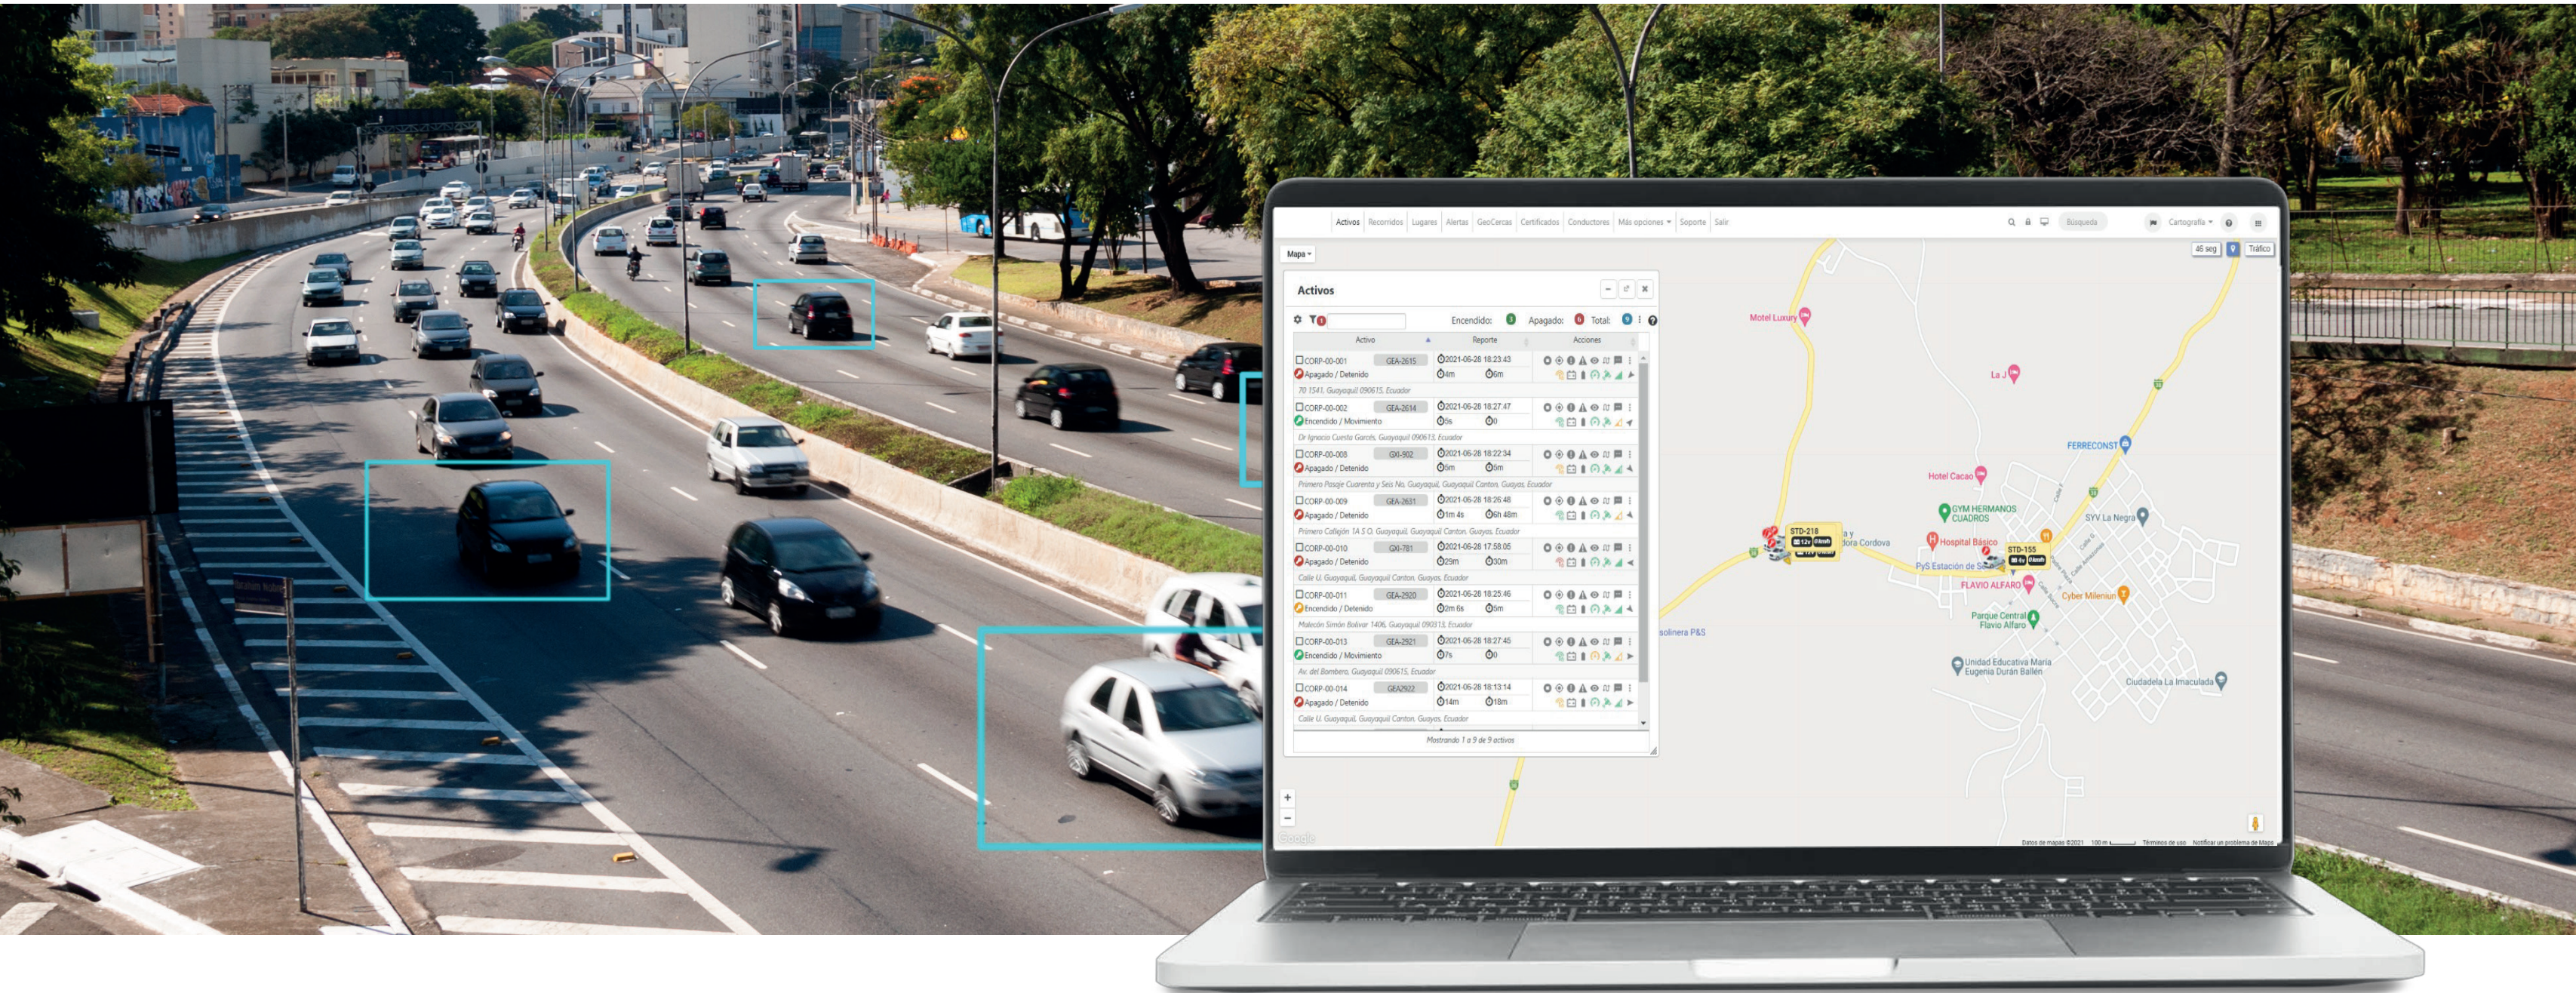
Activos Recorridos Lugares Alertas GeoCercas Certificados Conductores Más opciones Soporte Salir

Búsqueda Cartografía

Mapa

46 seg Tráfico

Activos

Encendido: 3 Apagado: 6 Total: 9

| Activo | Reporte | Acciones |
|---|---|---|
| CORP-00-001 GEA-2615 Apagado / Detenido | 2021-06-28 18:23:43 4m 6m | |
| 70 1541, Guayaquil 090615, Ecuador | | |
| CORP-00-002 GEA-2614 Encendido / Movimiento | 2021-06-28 18:27:47 0s 0 | |
| Dr Ignacio Cuesta Garcés, Guayaquil 090613, Ecuador | | |
| CORP-00-003 GXI-902 Apagado / Detenido | 2021-06-28 18:22:34 5m 5m | |
| Primero Pasaje Cuarenta y Seis No, Guayaquil, Guayaquil Canton, Guayas, Ecuador | | |
| CORP-00-009 GEA-2631 Apagado / Detenido | 2021-06-28 18:26:48 1m 4s 6h 48m | |
| Primero Callejón 1A S O, Guayaquil, Guayaquil Canton, Guayas, Ecuador | | |
| CORP-00-010 GXI-781 Apagado / Detenido | 2021-06-28 17:58:06 29m 30m | |
| Calle U, Guayaquil, Guayaquil Canton, Guayas, Ecuador | | |
| CORP-00-011 GEA-2920 Encendido / Detenido | 2021-06-28 18:25:46 2m 6s 5m | |
| Malecón Simón Bolivar 1406, Guayaquil 090313, Ecuador | | |
| CORP-00-013 GEA-2921 Encendido / Movimiento | 2021-06-28 18:27:45 7s 0 | |
| Av. del Bombero, Guayaquil 090615, Ecuador | | |
| CORP-00-014 GEA2922 Apagado / Detenido | 2021-06-28 18:13:14 14m 18m | |
| Calle U, Guayaquil, Guayaquil Canton, Guayas, Ecuador | | |

Mostrando 1 a 9 de 9 activos

Motel Luxury
La J
FERRECONST
Hotel Cacao
GYM HERMANOS CUADROS
SYV La Negra
STD-218
Hospital Básico
STD-155
PyS Estación de S
FLAVIO ALFARO
Cyber Milenium
Parque Central Flavio Alfaro
Unidad Educativa María Eugenia Durán Ballén
Ciudadela La Inmaculada
solinera P&S
dora Cordova
Google
Datos de mapas ©2021 100 m Términos de uso Notificar un problema de Maps